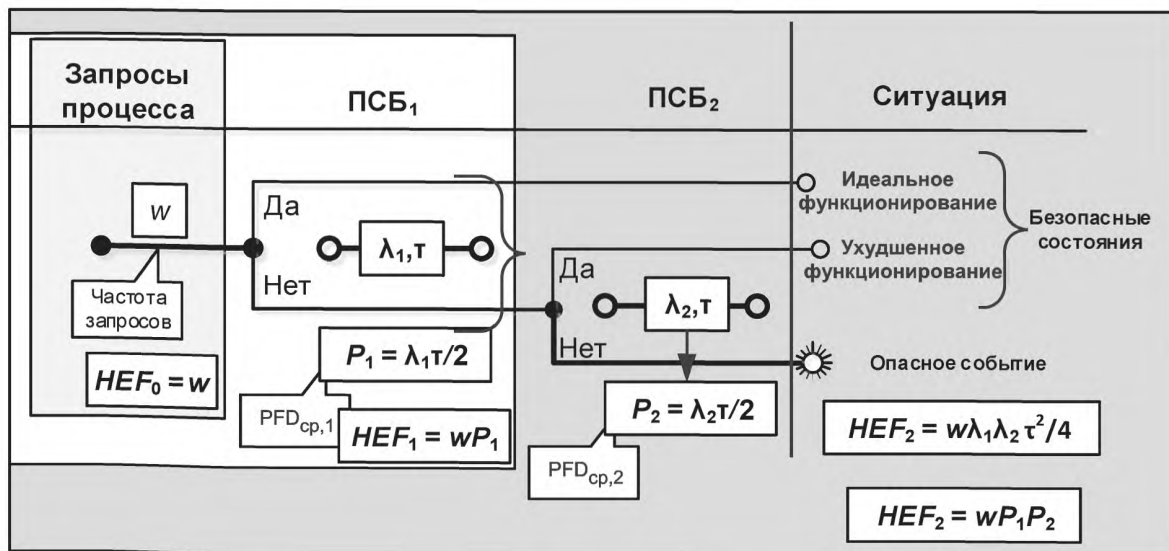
Запросы процесса

ПСБ$_1$

ПСБ$_2$

Ситуация

$w$

Частота запросов

$HEF_0 = w$

Да

$\lambda_1, \tau$

Нет

$P_1 = \lambda_1 \tau / 2$

PFD$_{ср,1}$

$HEF_1 = wP_1$

Да

$\lambda_2, \tau$

Нет

$P_2 = \lambda_2 \tau / 2$

PFD$_{ср,2}$

Идеальное функционирование

Ухудшенное функционирование

Безопасные состояния

Опасное событие

$HEF_2 = w\lambda_1\lambda_2\tau^2/4$

$HEF_2 = wP_1P_2$